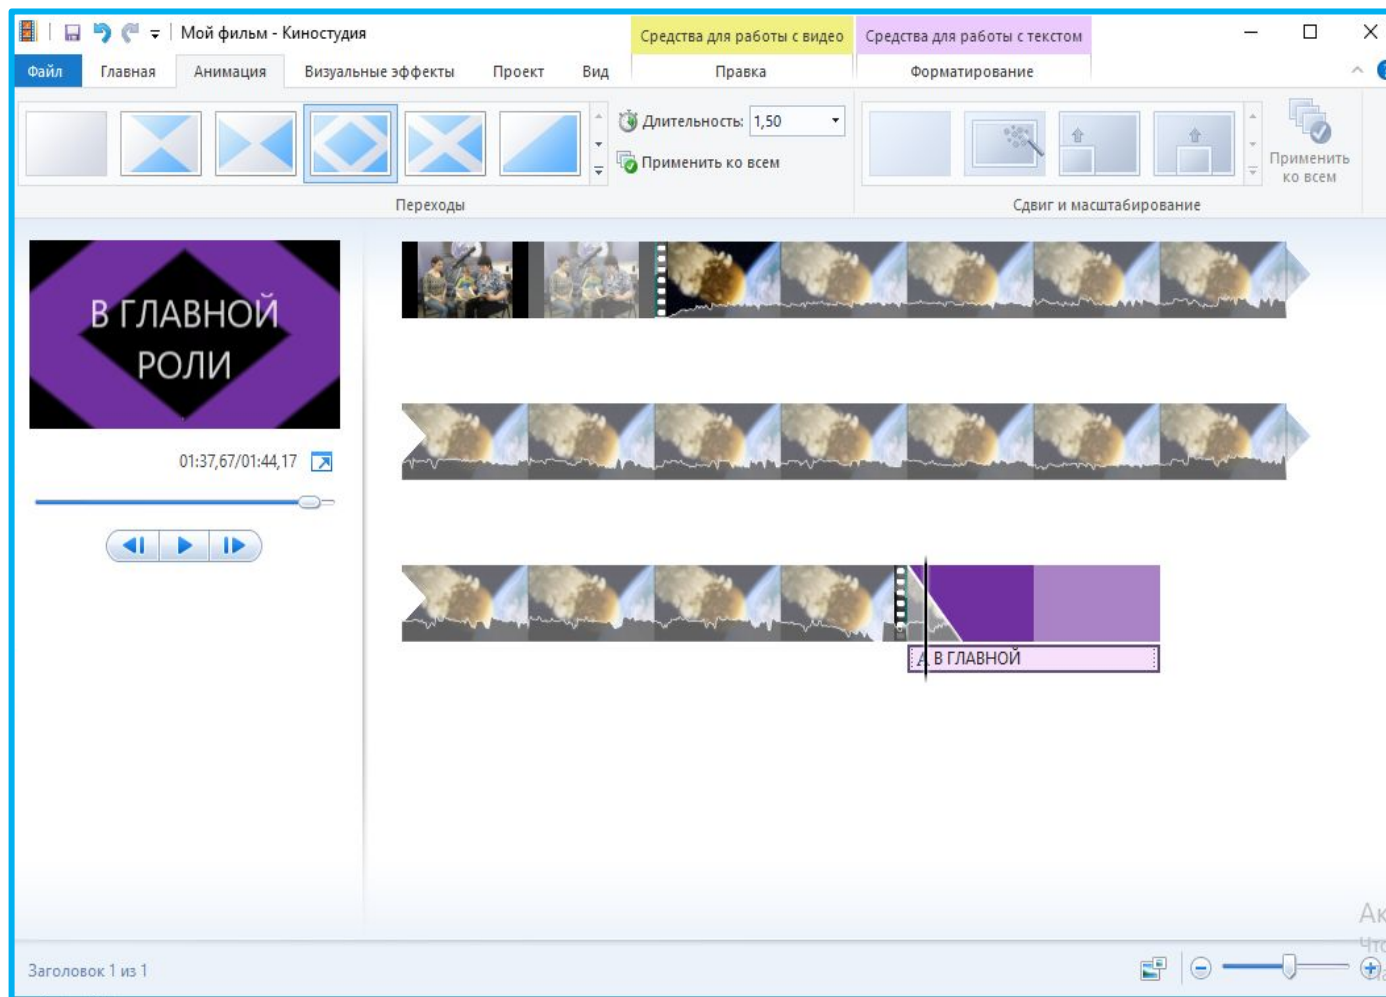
Мой фильм - Киностудия

Средства для работы с видео
Средства для работы с текстом

Файл
Главная
Анимация
Визуальные эффекты
Проект
Вид
Правка
Форматирование

Длительность: 1,50
Применить ко всем

Переходы

Применить ко всем

Сдвиг и масштабирование

В ГЛАВНОЙ РОЛИ

01:37,67/01:44,17

A В ГЛАВНОЙ

Заголовок 1 из 1